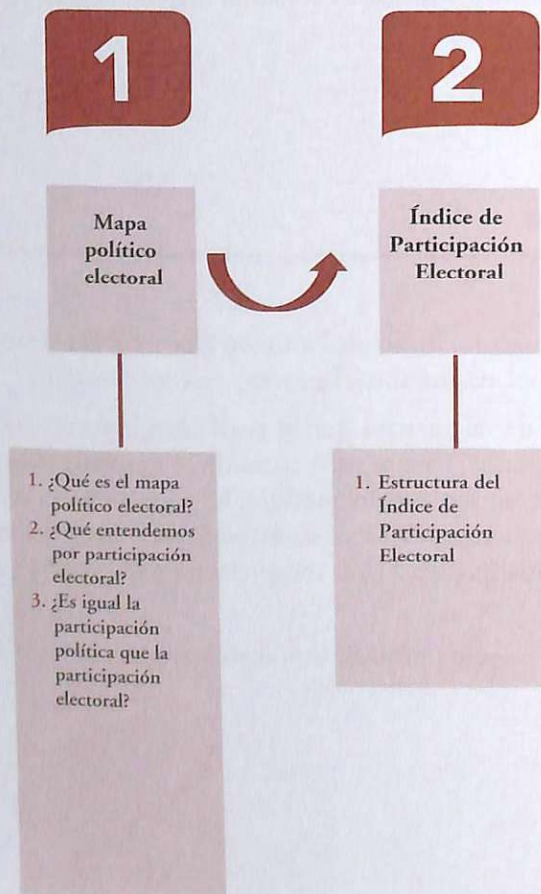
1

Mapa político electoral

1. ¿Qué es el mapa político electoral?
2. ¿Qué entendemos por participación electoral?
3. ¿Es igual la participación política que la participación electoral?

2

Índice de Participación Electoral

1. Estructura del Índice de Participación Electoral